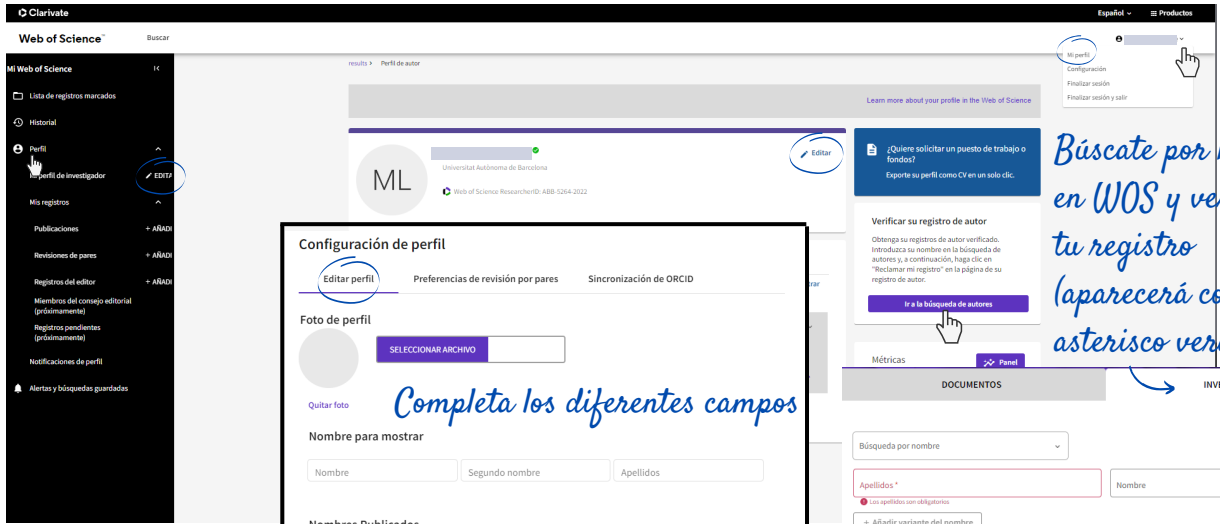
Clarivate

Español ⌄ ☰ Productos

Web of Science™ Buscar

Mi perfil
Configuración
Finalizar sesión
Finalizar sesión y salir

Mi Web of Science

Lista de registros marcados

Historial

Perfil

Mi perfil de investigador ✎ EDITA

Mis registros

Publicaciones + AÑADI

Revisiones de pares + AÑADI

Registros del editor + AÑADI

Miembros del consejo editorial (próximamente)

Registros pendientes (próximamente)

Notificaciones de perfil

Alertas y búsquedas guardadas

results › Perfil de autor

Learn more about your profile in the Web of Science

ML

Universitat Autònoma de Barcelona

Web of Science ResearcherID: ABB-5264-2022

✎ Editar

¿Quiere solicitar un puesto de trabajo o fondos?
Exporte su perfil como CV en un solo clic.

Verificar su registro de autor

Obtenga su registros de autor verificado. Introduzca su nombre en la búsqueda de autores y, a continuación, haga clic en "Reclamar mi registro" en la página de su registro de autor.

Ir a la búsqueda de autores

Métricas

Panel

Búscate por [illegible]
en WOS y ve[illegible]
tu registro
(aparecerá co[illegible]
asterisco ver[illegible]

Configuración de perfil

Editar perfil Preferencias de revisión por pares Sincronización de ORCID

Foto de perfil

SELECCIONAR ARCHIVO

Quitar foto

Completa los diferentes campos

Nombre para mostrar

Nombre Segundo nombre Apellidos

Nombres Publicados

DOCUMENTOS INV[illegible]

Búsqueda por nombre

Apellidos *

Los apellidos son obligatorios

Nombre

+ Añadir variante del nombre